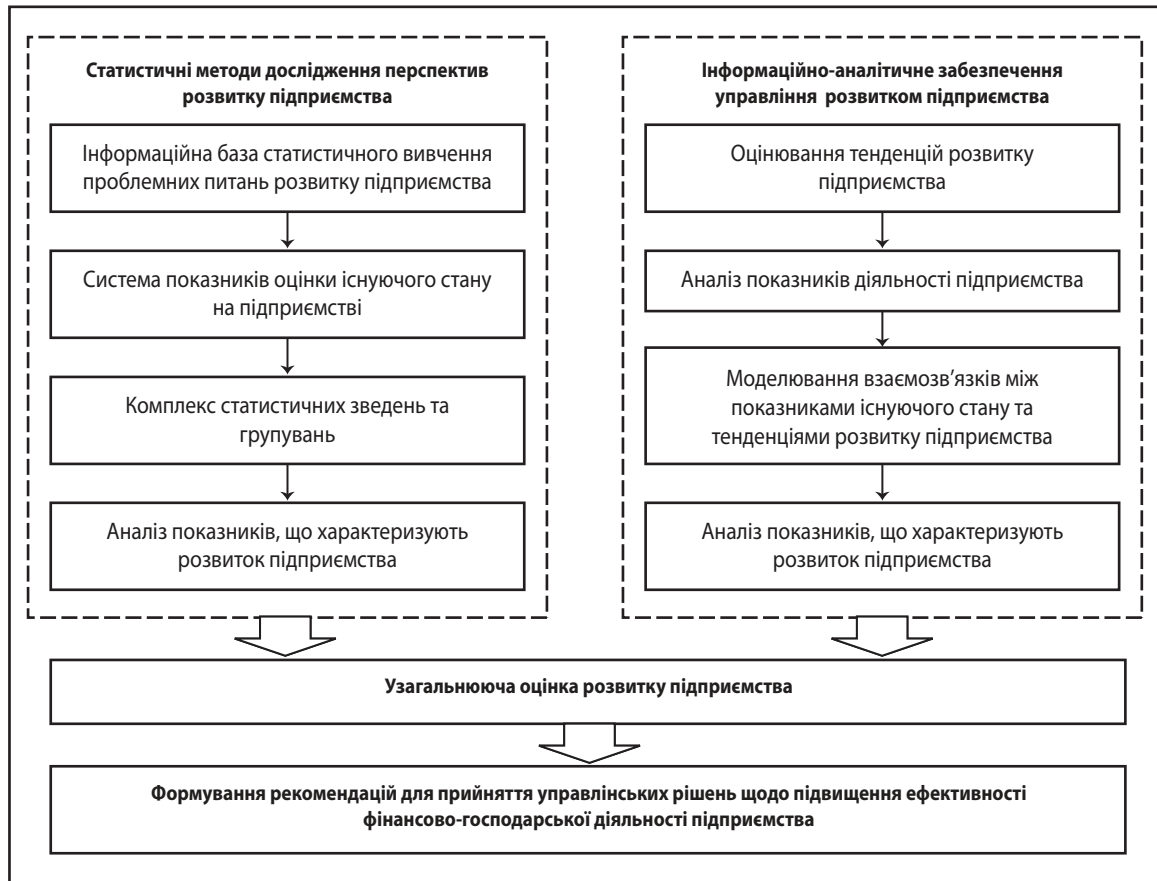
Статистичні методи дослідження перспектив розвитку підприємства

Інформаційна база статистичного вивчення проблемних питань розвитку підприємства

Система показників оцінки існуючого стану на підприємстві

Комплекс статистичних зведень та групувань

Аналіз показників, що характеризують розвиток підприємства

Інформаційно-аналітичне забезпечення управління розвитком підприємства

Оцінювання тенденцій розвитку підприємства

Аналіз показників діяльності підприємства

Моделювання взаємозв’язків між показниками існуючого стану та тенденціями розвитку підприємства

Аналіз показників, що характеризують розвиток підприємства

Узагальнююча оцінка розвитку підприємства

Формування рекомендацій для прийняття управлінських рішень щодо підвищення ефективності фінансово-господарської діяльності підприємства